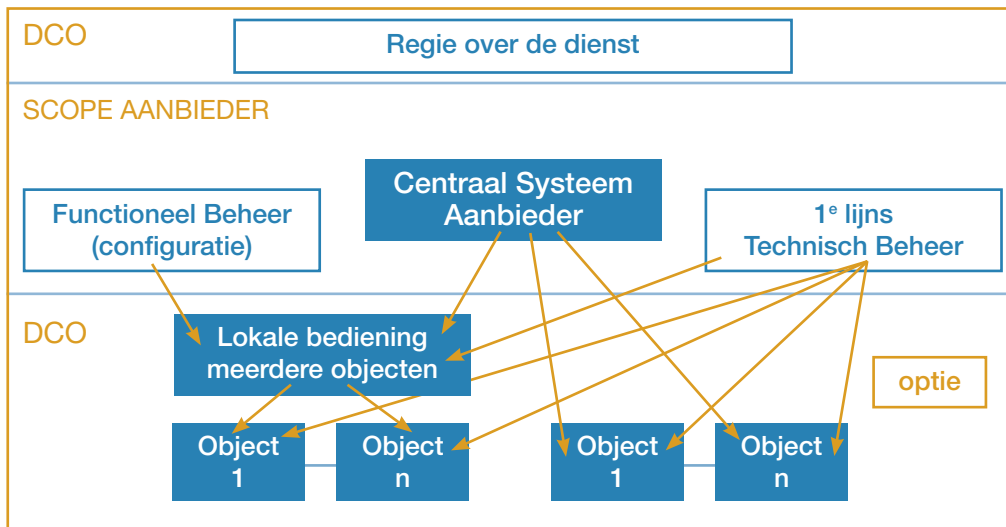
DCO

Regie over de dienst

SCOPE AANBIEDER

Centraal Systeem Aanbieder

Functioneel Beheer (configuratie)

$1^e$ lijns Technisch Beheer

DCO

Lokale bediening meerdere objecten

optie

Object 1

Object n

Object 1

Object n